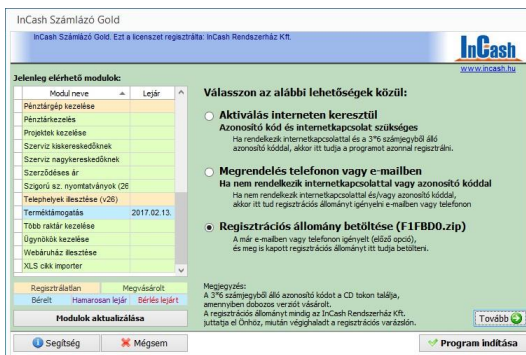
InCash Számlázó Gold

InCash Számlázó Gold. Ezt a licenszet regisztrálta: InCash Rendszerház Kft.

InCash
www.incash.hu

Jelenleg elérhető modulok:

| Modul neve | Lejár |
|---|---|
| Pénztárgép kezelése | |
| Pénztárkezelés | |
| Projektek kezelése | |
| Szerviz kiskereskedőknek | |
| Szerviz nagykereskedőknek | |
| Szerződéses ár | |
| Szigorú sz. nyomtatványok (26 | |
| Telephelyek illesztése (v26) | |
| Terméktámogatás | 2017.02.13. |
| Több raktár kezelése | |
| Ügynökök kezelése | |
| Webáruház illesztése | |
| XLS cikk importer | |

Regisztrálatlan | Megvásárolt
Bérelt | Hamarosan lejár | Bérlés lejárt

Modulok aktualizálása

Válasszon az alábbi lehetőségek közül:

Aktiválás interneten keresztül
Azonosító kód és internetkapcsolat szükséges
Ha rendelkezik internetkapcsolattal és a 3*6 számjegyből álló azonosító kóddal, akkor itt tudja a programot azonnal regisztrálni.

Megrendelés telefonon vagy e-mailben
Ha nem rendelkezik internetkapcsolattal vagy azonosító kóddal
Ha nem rendelkezik internetkapcsolattal és/vagy azonosító kóddal, akkor itt tudja regisztrációs állományt igényelni e-mailben vagy telefonon

Regisztrációs állomány betöltése (F1FBD0.zip)
A már e-mailben vagy telefonon igényelt (előző opció), és meg is kapott regisztrációs állományt itt tudja betölteni.

Megjegyzés:
A 3*6 számjegyből álló azonosító kódot a CD tokon találja, amennyiben dobozos verziót vásárolt.
A regisztrációs állományt mindig az InCash Rendszerház Kft. juttatja el Önhöz, miután végighaladt a regisztrációs varázslón.

Tovább

Segítség | Mégsem | Program indítása